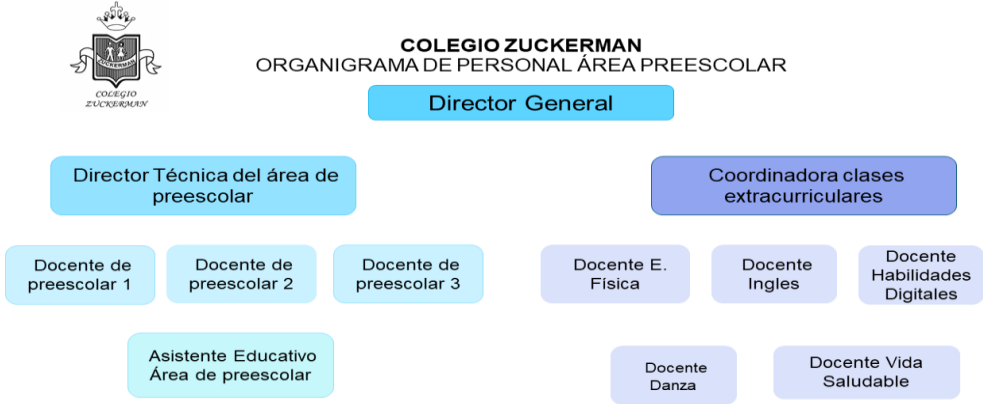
ZUCKERMAN
COLEGIO ZUCKERMAN

COLEGIO ZUCKERMAN
ORGANIGRAMA DE PERSONAL ÁREA PREESCOLAR

Director General

Director Técnica del área de preescolar

Coordinadora clases extracurriculares

Docente de preescolar 1

Docente de preescolar 2

Docente de preescolar 3

Docente E. Física

Docente Ingles

Docente Habilidades Digitales

Asistente Educativo Área de preescolar

Docente Danza

Docente Vida Saludable